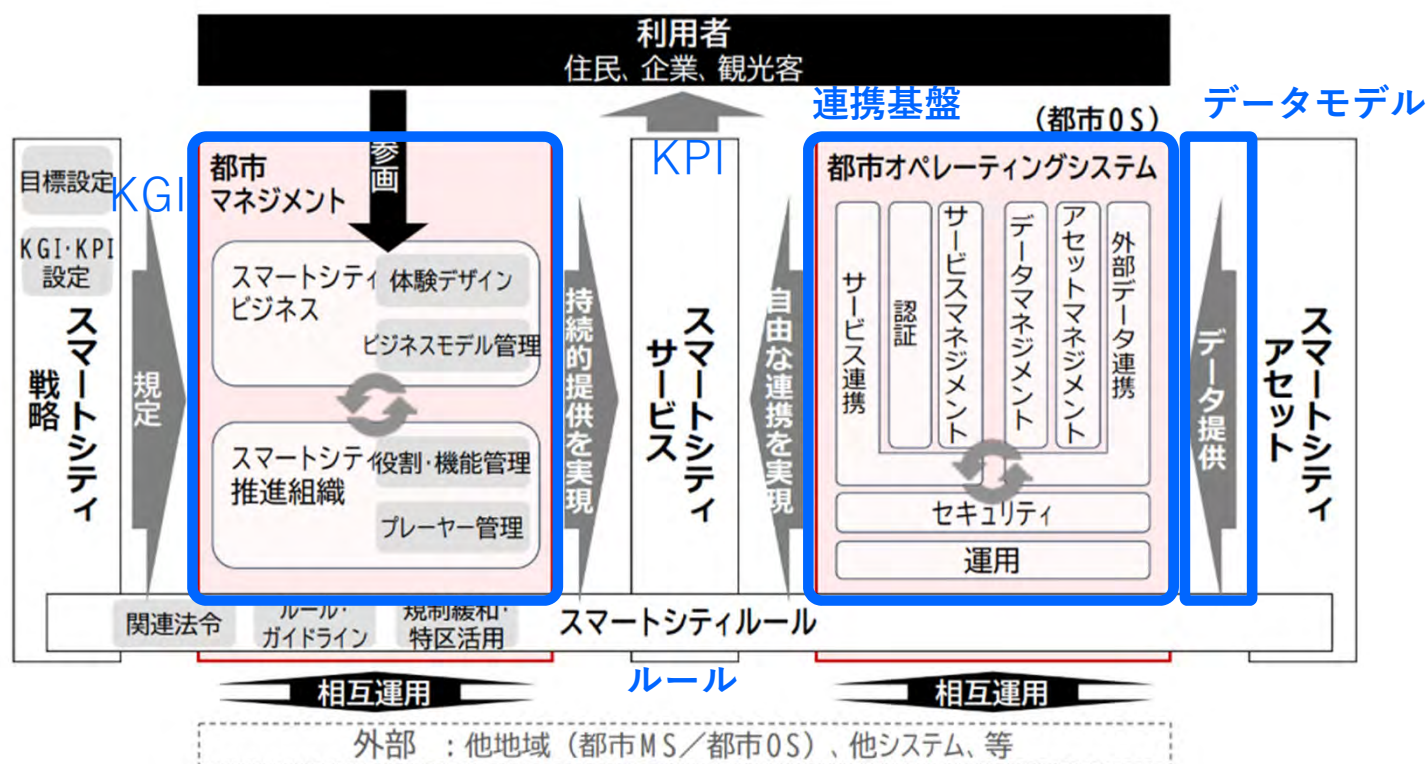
利用者
住民、企業、観光客

連携基盤
（都市ＯＳ）
データモデル

目標設定
KGI
ＫＧＩ・ＫＰＩ設定
スマートシティ戦略
規定

都市マネジメント
参画
スマートシティビジネス
体験デザイン
ビジネスモデル管理
スマートシティ推進組織
役割・機能管理
プレーヤー管理

持続的提供を実現
KPI
スマートシティサービス
自由な連携を実現

都市オペレーティングシステム
サービス連携
認証
サービスマネジメント
データマネジメント
アセットマネジメント
外部データ連携
セキュリティ
運用

データ提供
スマートシティアセット

関連法令
ルール・ガイドライン
規制緩和・特区活用
スマートシティルール
ルール

相互運用
相互運用

外部　：他地域（都市ＭＳ／都市ＯＳ）、他システム、等